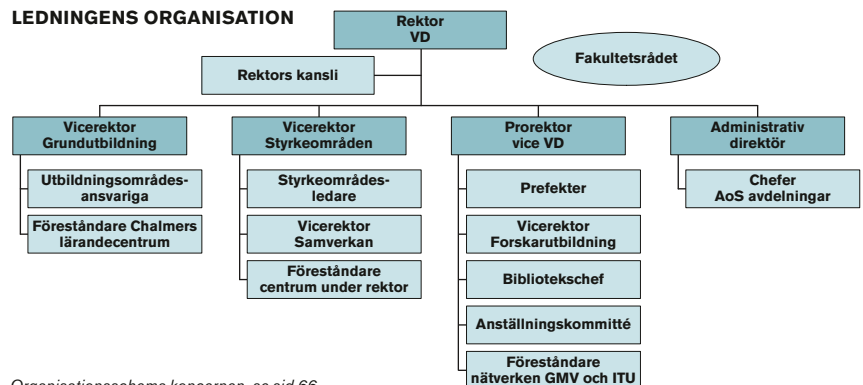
LEDNINGENS ORGANISATION

Rektor
VD

Fakultetsrådet

Rektors kansli

Vicerektor
Grundutbildning

Utbildningsområdesansvariga

Föreståndare Chalmers lärandecentrum

Vicerektor
Styrkeområden

Styrkeområdesledare

Vicerektor
Samverkan

Föreståndare
centrum under rektor

Prorektor
vice VD

Prefekter

Vicerektor
Forskarutbildning

Bibliotekschef

Anställningskommitté

Föreståndare
nätverken GMV och ITU

Administrativ
direktör

Chefer
AoS avdelningar

Organisationsschema koncernen, se sid 66